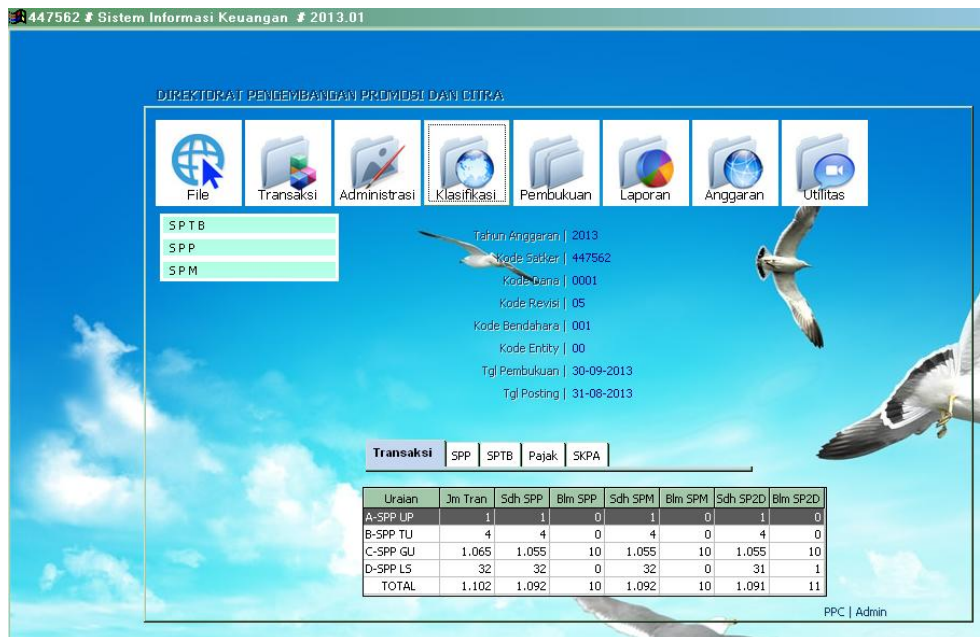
447562 # Sistem Informasi Keuangan # 2013.01

DIREKTORAT PENGEMBANGAN PROMOSI DAN CITRA

File
Transaksi
Administrasi
Klasifikasi
Pembukuan
Laporan
Anggaran
Utilitas

S P T B
S P P
S P M

Tahun Anggaran | 2013
Kode Satker | 447562
Kode Dana | 0001
Kode Revisi | 05
Kode Bendahara | 001
Kode Entity | 00
Tgl Pembukuan | 30-09-2013
Tgl Posting | 31-08-2013

Transaksi | SPP | SPTB | Pajak | SKPA

| Uraian | Jm Tran | Sdh SPP | Blm SPP | Sdh SPM | Blm SPM | Sdh SP2D | Blm SP2D |
|---|---|---|---|---|---|---|---|
| A-SPP UP | 1 | 1 | 0 | 1 | 0 | 1 | 0 |
| B-SPP TU | 4 | 4 | 0 | 4 | 0 | 4 | 0 |
| C-SPP GU | 1.065 | 1.055 | 10 | 1.055 | 10 | 1.055 | 10 |
| D-SPP LS | 32 | 32 | 0 | 32 | 0 | 31 | 1 |
| TOTAL | 1.102 | 1.092 | 10 | 1.092 | 10 | 1.091 | 11 |

PPC | Admin